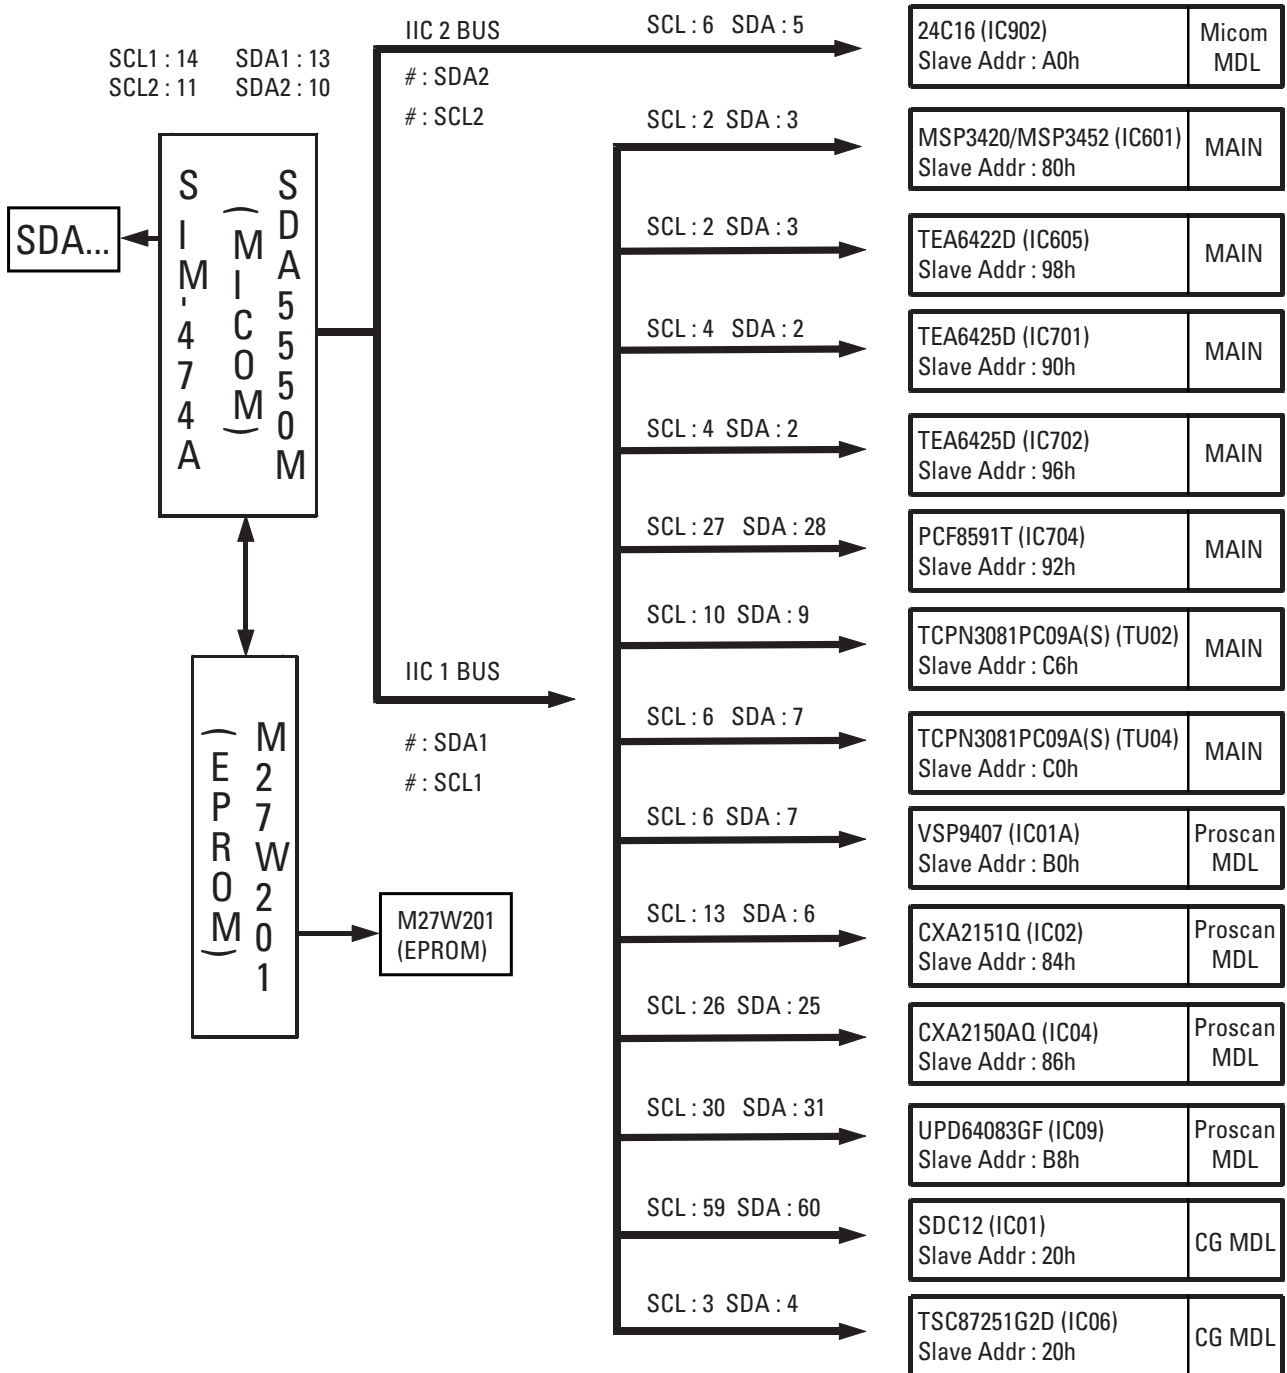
SCL1 : 14 SDA1 : 13
SCL2 : 11 SDA2 : 10

SIM-474A
(MICOM)
SDA5550M

SDA...

M27W201
(EPROM)

M27W201
(EPROM)

IIC 2 BUS
#: SDA2
#: SCL2

IIC 1 BUS
#: SDA1
#: SCL1

SCL : 6 SDA : 5

| 24C16 (IC902) Slave Addr : A0h | Micom MDL |
|---|---|

SCL : 2 SDA : 3

| MSP3420/MSP3452 (IC601) Slave Addr : 80h | MAIN |
|---|---|

SCL : 2 SDA : 3

| TEA6422D (IC605) Slave Addr : 98h | MAIN |
|---|---|

SCL : 4 SDA : 2

| TEA6425D (IC701) Slave Addr : 90h | MAIN |
|---|---|

SCL : 4 SDA : 2

| TEA6425D (IC702) Slave Addr : 96h | MAIN |
|---|---|

SCL : 27 SDA : 28

| PCF8591T (IC704) Slave Addr : 92h | MAIN |
|---|---|

SCL : 10 SDA : 9

| TCPN3081PC09A(S) (TU02) Slave Addr : C6h | MAIN |
|---|---|

SCL : 6 SDA : 7

| TCPN3081PC09A(S) (TU04) Slave Addr : C0h | MAIN |
|---|---|

SCL : 6 SDA : 7

| VSP9407 (IC01A) Slave Addr : B0h | Proscan MDL |
|---|---|

SCL : 13 SDA : 6

| CXA2151Q (IC02) Slave Addr : 84h | Proscan MDL |
|---|---|

SCL : 26 SDA : 25

| CXA2150AQ (IC04) Slave Addr : 86h | Proscan MDL |
|---|---|

SCL : 30 SDA : 31

| UPD64083GF (IC09) Slave Addr : B8h | Proscan MDL |
|---|---|

SCL : 59 SDA : 60

| SDC12 (IC01) Slave Addr : 20h | CG MDL |
|---|---|

SCL : 3 SDA : 4

| TSC87251G2D (IC06) Slave Addr : 20h | CG MDL |
|---|---|